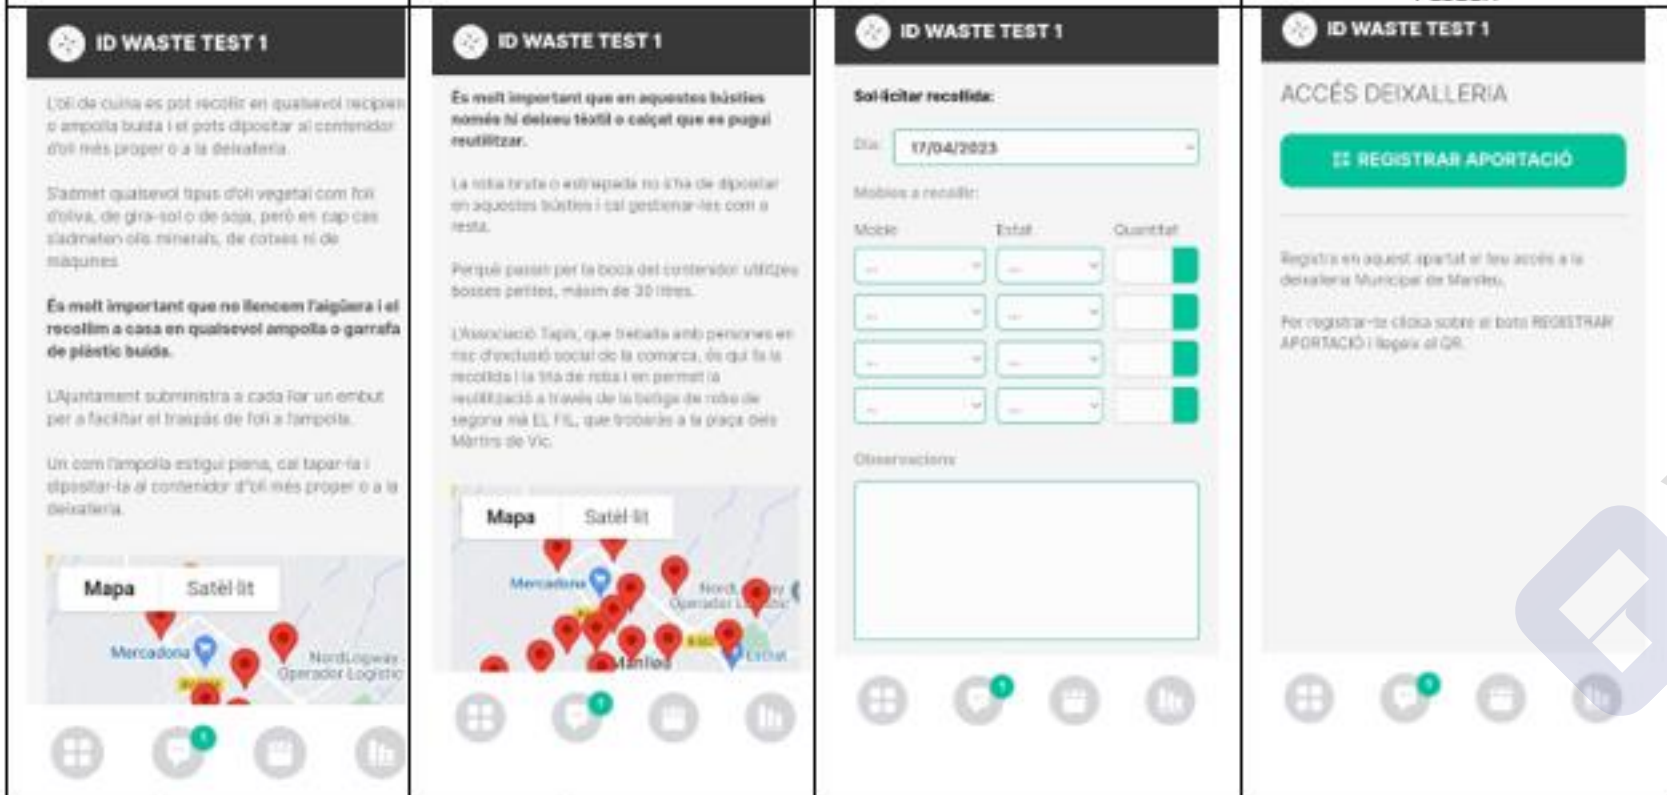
ID WASTE TEST 1

L'oli de cuina es pot recollir en qualsevol recipient o ampolla buida i el pots dipositar al contenidor d'oli més proper o a la deixalleria.

S'admet qualsevol tipus d'oli vegetal com l'oli d'oliva, de gira-sol o de soja, però en cap cas s'admeten olis minerals, de cotxes ni de màquines.

**És molt important que no llencem l'aigüera i el recollim a casa en qualsevol ampolla o garrafa de plàstic buida.**

L'Ajuntament subministra a cada llar un embut per a facilitar el traspàs de l'oli a l'ampolla.

Un cop l'ampolla estigui plena, cal tapar-la i dipositar-la al contenidor d'oli més proper o a la deixalleria.

Mapa Satèl·lit

Mercadona

NordLogwas Operador Logístic

1

ID WASTE TEST 1

**És molt important que en aquestes bústies només hi deixeu tèxtil o calçat que es pugui reutilitzar.**

La roba bruta o estripada no s'ha de dipositar en aquestes bústies i cal gestionar-les com a resta.

Perquè passin per la boca del contenidor utilitzeu bosses petites, màxim de 30 litres.

L'Associació Tapis, que treballa amb persones en risc d'exclusió social de la comarca, és qui fa la recollida i la tria de roba i en permet la reutilització a través de la botiga de roba de segona mà EL FIL, que trobareu a la plaça dels Màrtirs de Vic.

Mapa Satèl·lit

Mercadona

Nord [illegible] Operador Logístic

Manlleu

Lidl

1

ID WASTE TEST 1

Sol·licitar recollida:

Dia 17/04/2023

Mobles a recollir:

Moble Estat Quantitat

...

Observacions

1

ID WASTE TEST 1

ACCÉS DEIXALLERIA

REGISTRAR APORTACIÓ

Registra en aquest apartat el teu accés a la deixalleria Municipal de Manlleu.

Per registrar-te clica sobre el botó REGISTRAR APORTACIÓ i llegeix el QR.

1